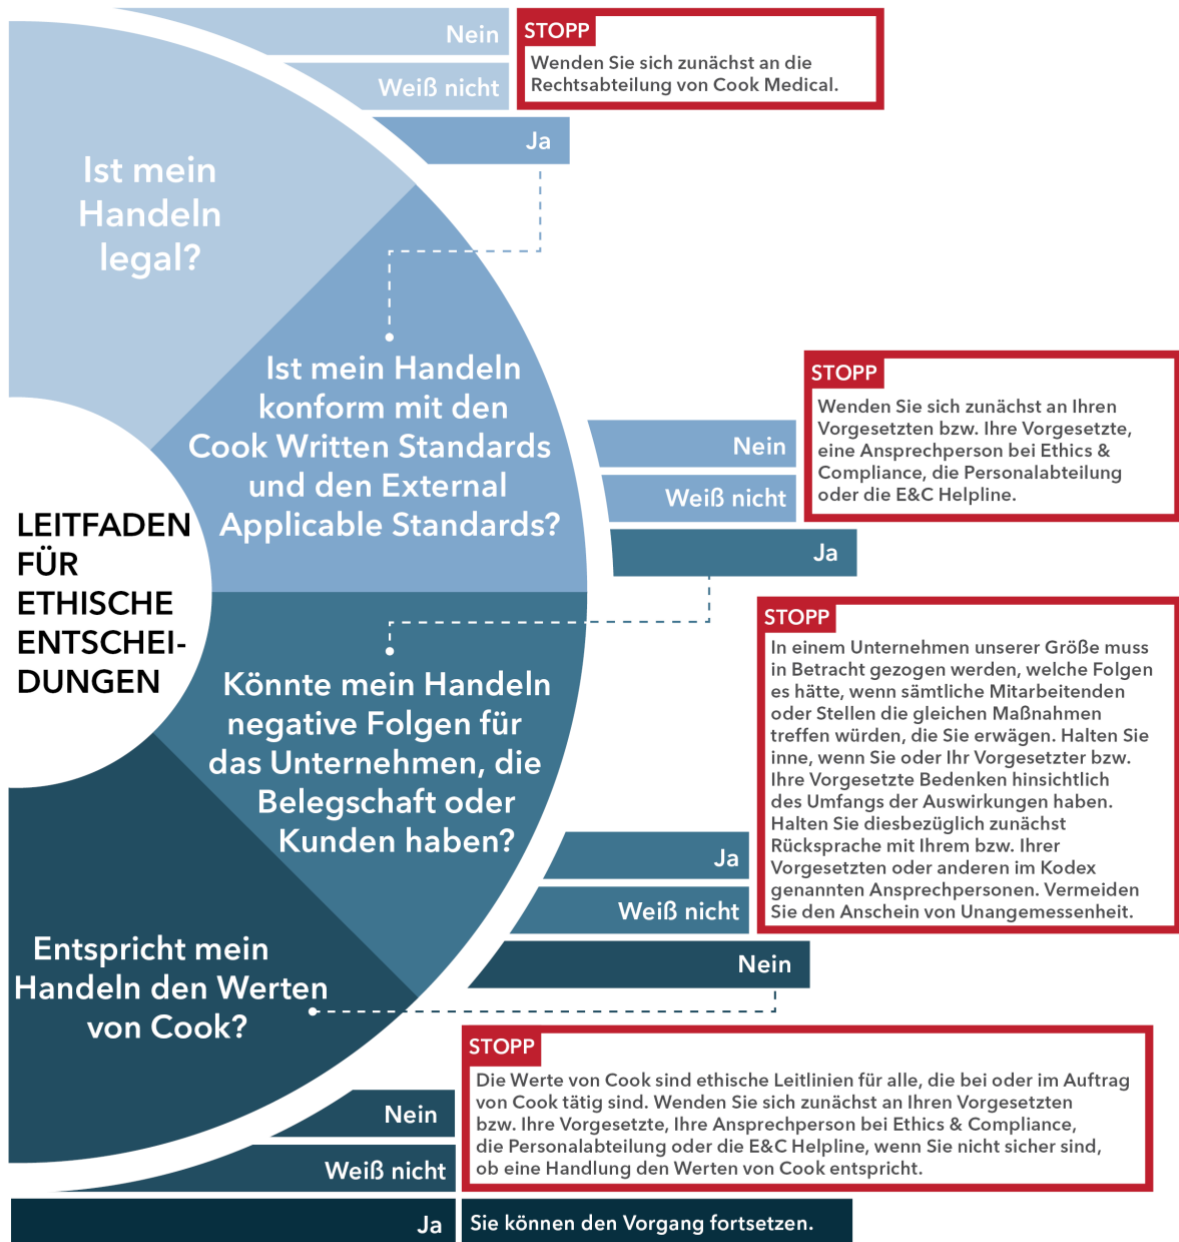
LEITFADEN FÜR ETHISCHE ENTSCHEIDUNGEN

Ist mein Handeln legal?

Nein

Weiß nicht

STOPP
Wenden Sie sich zunächst an die Rechtsabteilung von Cook Medical.

Ja

Ist mein Handeln konform mit den Cook Written Standards und den External Applicable Standards?

Nein

Weiß nicht

STOPP
Wenden Sie sich zunächst an Ihren Vorgesetzten bzw. Ihre Vorgesetzte, eine Ansprechperson bei Ethics & Compliance, die Personalabteilung oder die E&C Helpline.

Ja

Könnte mein Handeln negative Folgen für das Unternehmen, die Belegschaft oder Kunden haben?

STOPP
In einem Unternehmen unserer Größe muss in Betracht gezogen werden, welche Folgen es hätte, wenn sämtliche Mitarbeitenden oder Stellen die gleichen Maßnahmen treffen würden, die Sie erwägen. Halten Sie inne, wenn Sie oder Ihr Vorgesetzter bzw. Ihre Vorgesetzte Bedenken hinsichtlich des Umfangs der Auswirkungen haben. Halten Sie diesbezüglich zunächst Rücksprache mit Ihrem bzw. Ihrer Vorgesetzten oder anderen im Kodex genannten Ansprechpersonen. Vermeiden Sie den Anschein von Unangemessenheit.

Ja

Weiß nicht

Nein

Entspricht mein Handeln den Werten von Cook?

STOPP
Die Werte von Cook sind ethische Leitlinien für alle, die bei oder im Auftrag von Cook tätig sind. Wenden Sie sich zunächst an Ihren Vorgesetzten bzw. Ihre Vorgesetzte, Ihre Ansprechperson bei Ethics & Compliance, die Personalabteilung oder die E&C Helpline, wenn Sie nicht sicher sind, ob eine Handlung den Werten von Cook entspricht.

Nein

Weiß nicht

Ja

Sie können den Vorgang fortsetzen.